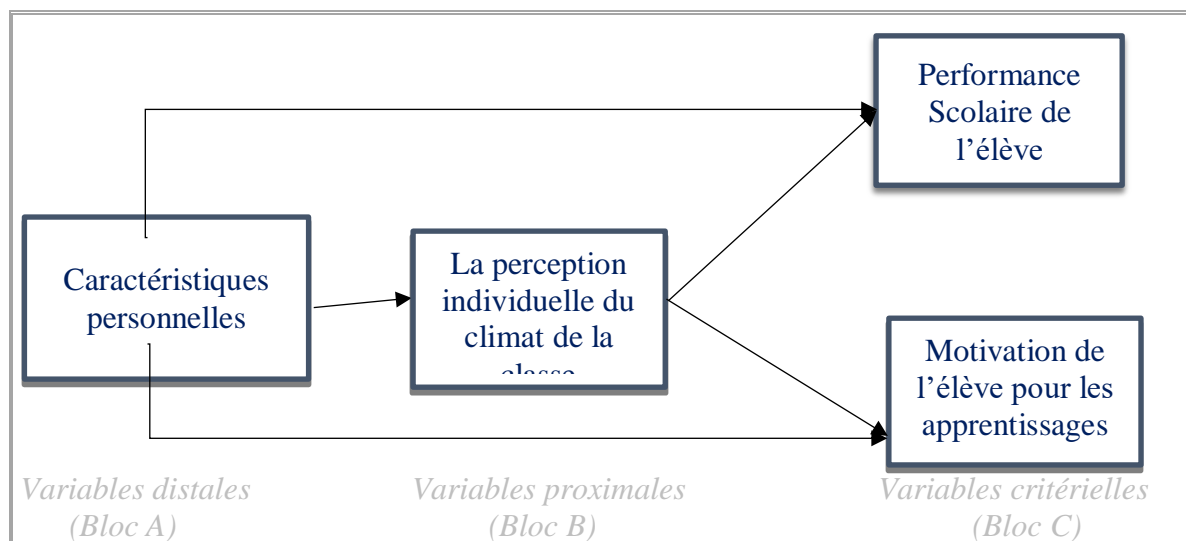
Performance Scolaire de l'élève

Caractéristiques personnelles

La perception individuelle du climat de la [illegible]

Motivation de l'élève pour les apprentissages

Variables distales (Bloc A)

Variables proximales (Bloc B)

Variables critérielles (Bloc C)